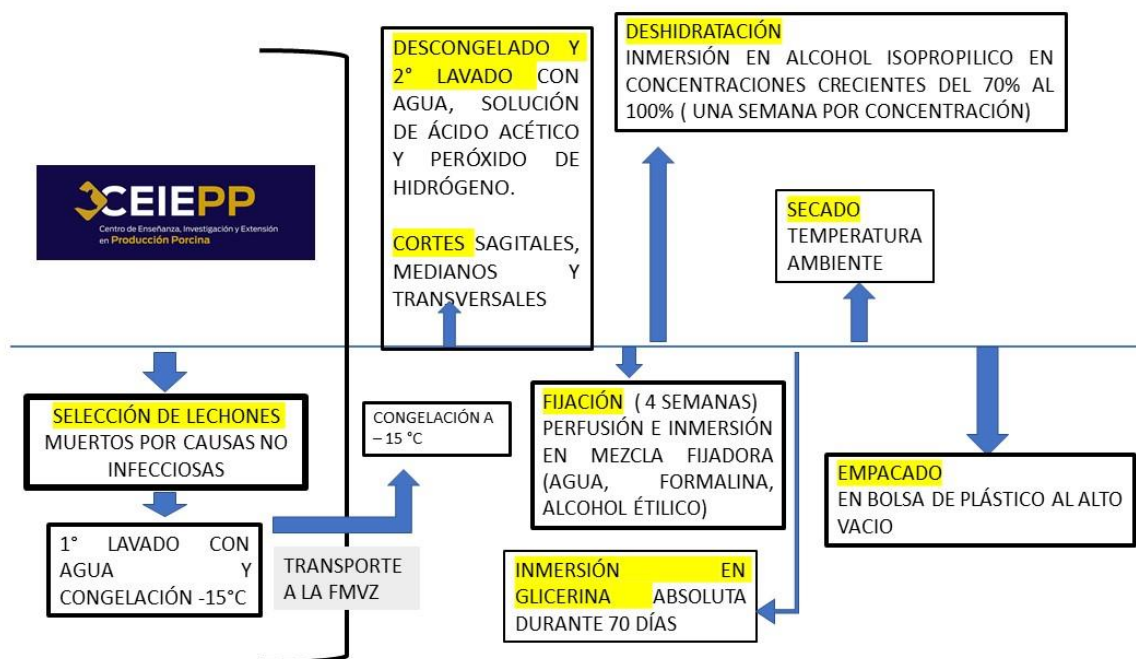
CEIEPP
Centro de Enseñanza, Investigación y Extensión en Producción Porcina

SELECCIÓN DE LECHONES MUERTOS POR CAUSAS NO INFECCIOSAS

1° LAVADO CON AGUA Y CONGELACIÓN -15°C

TRANSPORTE A LA FMVZ

CONGELACIÓN A – 15 °C

DESCONGELADO Y 2° LAVADO CON AGUA, SOLUCIÓN DE ÁCIDO ACÉTICO Y PERÓXIDO DE HIDRÓGENO.

CORTES SAGITALES, MEDIANOS Y TRANSVERSALES

FIJACIÓN ( 4 SEMANAS) PERFUSIÓN E INMERSIÓN EN MEZCLA FIJADORA (AGUA, FORMALINA, ALCOHOL ÉTILICO)

INMERSIÓN EN GLICERINA ABSOLUTA DURANTE 70 DÍAS

DESHIDRATACIÓN
INMERSIÓN EN ALCOHOL ISOPROPILICO EN CONCENTRACIONES CRECIENTES DEL 70% AL 100% ( UNA SEMANA POR CONCENTRACIÓN)

SECADO
TEMPERATURA AMBIENTE

EMPACADO
EN BOLSA DE PLÁSTICO AL ALTO VACIO